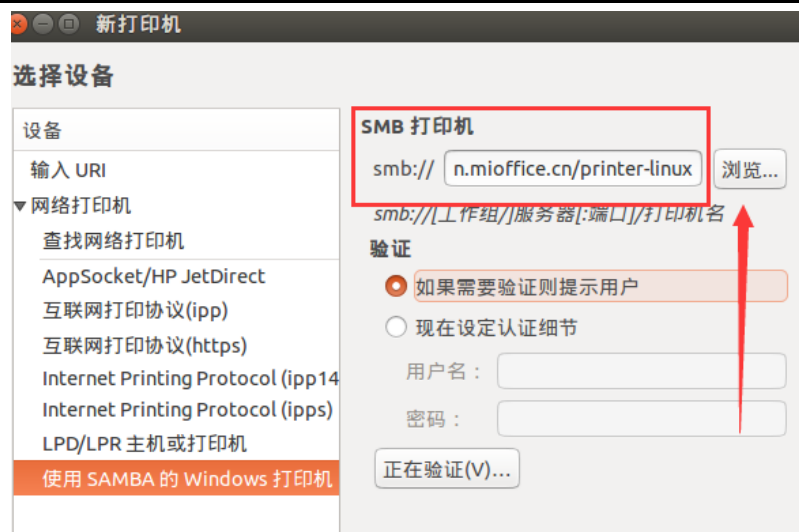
新打印机

选择设备

设备
输入 URI
▾网络打印机
查找网络打印机
AppSocket/HP JetDirect
互联网打印协议(ipp)
互联网打印协议(https)
Internet Printing Protocol (ipp14
Internet Printing Protocol (ipps)
LPD/LPR 主机或打印机
使用 SAMBA 的 Windows 打印机

SMB 打印机
smb:// n.mioffice.cn/printer-linux
浏览...
smb://[工作组/]服务器[:端口]/打印机名
验证
如果需要验证则提示用户
现在设定认证细节
用户名：
密码：
正在验证(V)...